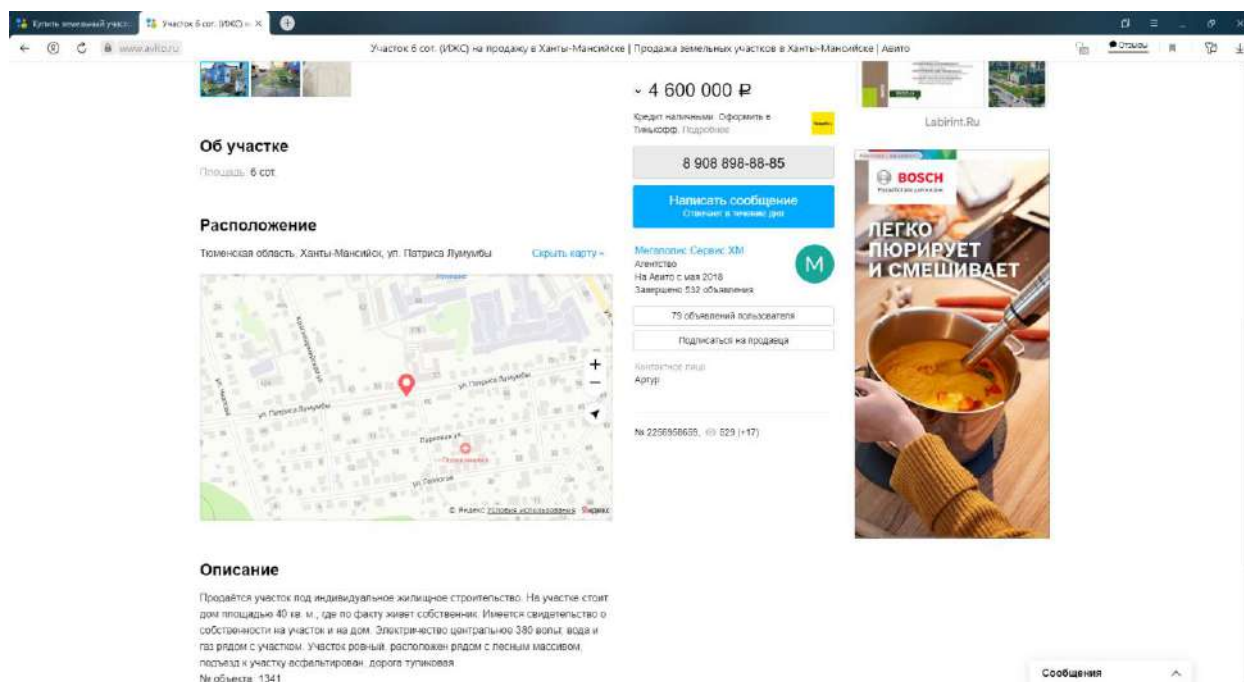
Купить земельный участ | Участок 6 сот. (ИЖС) н ×

www.avito.ru

Участок 6 сот. (ИЖС) на продажу в Ханты-Мансийске | Продажа земельных участков в Ханты-Мансийске | Авито

Отзывы

Об участке

Площадь: 6 сот

Расположение

Тюменская область, Ханты-Мансийск, ул. Патриса Лумумбы

Скрыть карту

ул. Патриса Лумумбы

ул. Патриса Лумумбы

Парковая ул.

ул. Пионерская

© Яндекс Условия использования Яндекс

Описание

Продаётся участок под индивидуальное жилищное строительство. На участке стоит дом площадью 40 кв. м., где по факту живет собственник. Имеется свидетельство о собственности на участок и на дом. Электричество центральное 380 вольт, вода и газ рядом с участком. Участок ровный, расположен рядом с лесным массивом, подъезд к участку асфальтирован, дорога тупиковая.

№ объекта: 1341

4 600 000 ₽

Кредит наличными. Оформить в Тинькофф. Подробнее

8 908 898-88-85

Написать сообщение

Отвечает в течение дня

Мегаполис Сервис ХМ

Агентство

На Авито с мая 2018

Завершено 532 объявления

M

79 объявлений пользователя

Подписаться на продавца

Контактное лицо

Артур

№ 2256956689, 829 (+17)

Labirint.Ru

BOSCH

ЛЕГКО ПЮРИРУЕТ И СМЕШИВАЕТ

Сообщения